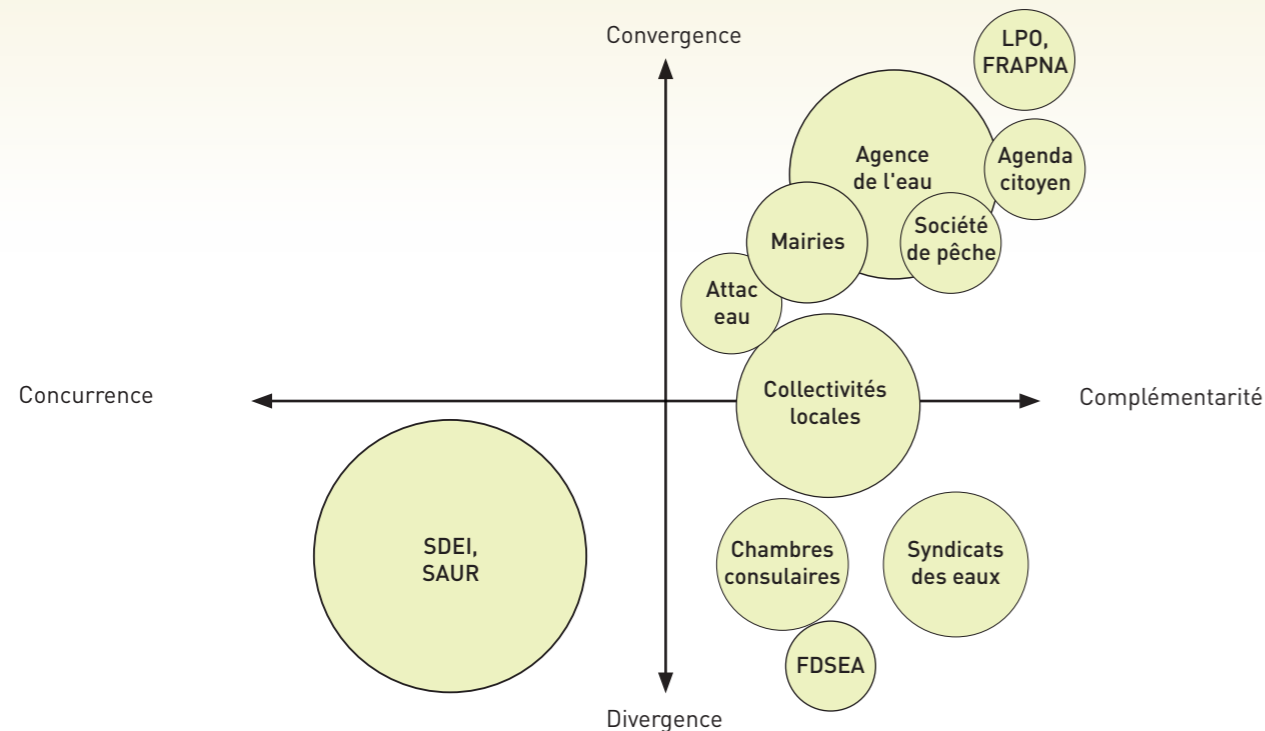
Convergence

LPO, FRAPNA

Agence de l'eau

Agenda citoyen

Mairies

Société de pêche

Attac eau

Concurrence

Collectivités locales

Complémentarité

SDEI, SAUR

Chambres consulaires

Syndicats des eaux

FDSEA

Divergence